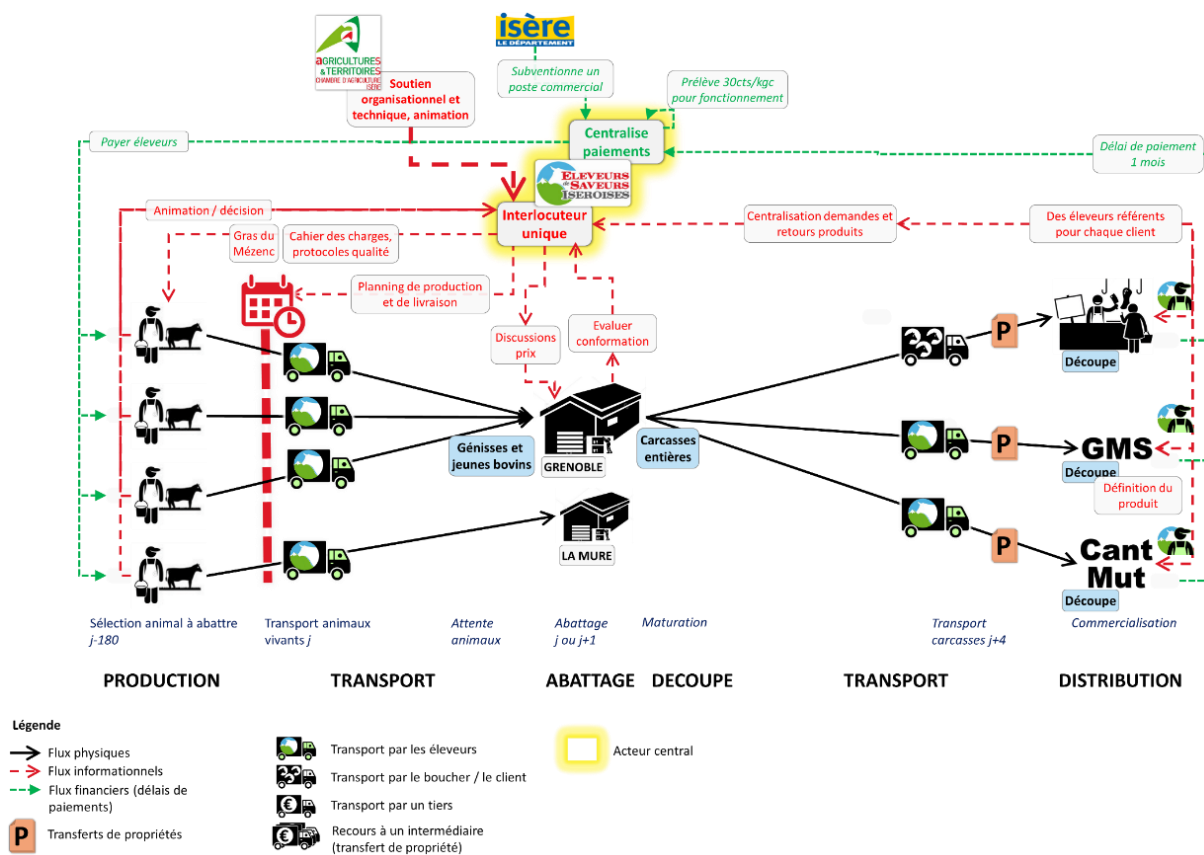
AGRICULTURES & TERRITOIRES CHAMBRE D'AGRICULTURE ISÈRE

isère LE DÉPARTEMENT

Soutien organisationnel et technique, animation

Subventionne un poste commercial

Prélève 30cts/kgc pour fonctionnement

Payer éleveurs

Centralise paiements

Délai de paiement 1 mois

ELEVEURS DE SAVEURS ISEROISES

Animation / décision

Interlocuteur unique

Centralisation demandes et retours produits

Des éleveurs référents pour chaque client

Gras du Mézenc

Cahier des charges, protocoles qualité

Planning de production et de livraison

Discussions prix

Evaluer conformation

P

Découpe

Génisses et jeunes bovins

GRENOBLE

Carcasses entières

P

GMS

Découpe

Définition du produit

LA MURE

P

Cant Mut

Découpe

Sélection animal à abattre j-180

Transport animaux vivants j

Attente animaux

Abattage j ou j+1

Maturation

Transport carcasses j+4

Commercialisation

PRODUCTION

TRANSPORT

ABATTAGE

DECOUPE

TRANSPORT

DISTRIBUTION

Légende

Flux physiques

Flux informationnels

Flux financiers (délais de paiements)

P Transferts de propriétés

Transport par les éleveurs

Transport par le boucher / le client

Transport par un tiers

Recours à un intermédiaire (transfert de propriété)

Acteur central